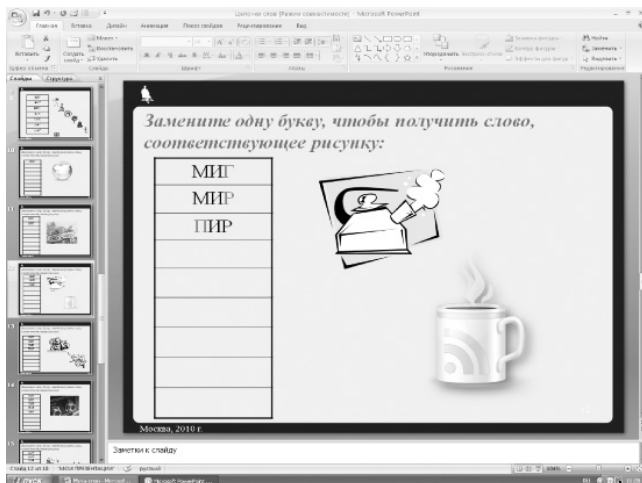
Цепочки слов [Режим совместимости] - Microsoft PowerPoint

Главная Вставка Дизайн Анимация Показ слайдов Рецензирование Вид

Вставить Создать слайд Удалить Буфер обмена Слайды Шрифт Абзац Рисование Упорядочить Экспресс-стили Редактирование Найти Заменить Выделить

Слайды Структура

Замените одну букву, чтобы получить слово, соответствующее рисунку:

| МИГ |
|---|
| МИР |
| ПИР |
| |
| |
| |
| |
| |
| |

Москва, 2010 г.

Заметки к слайду

Слайд 12 из 18 русский